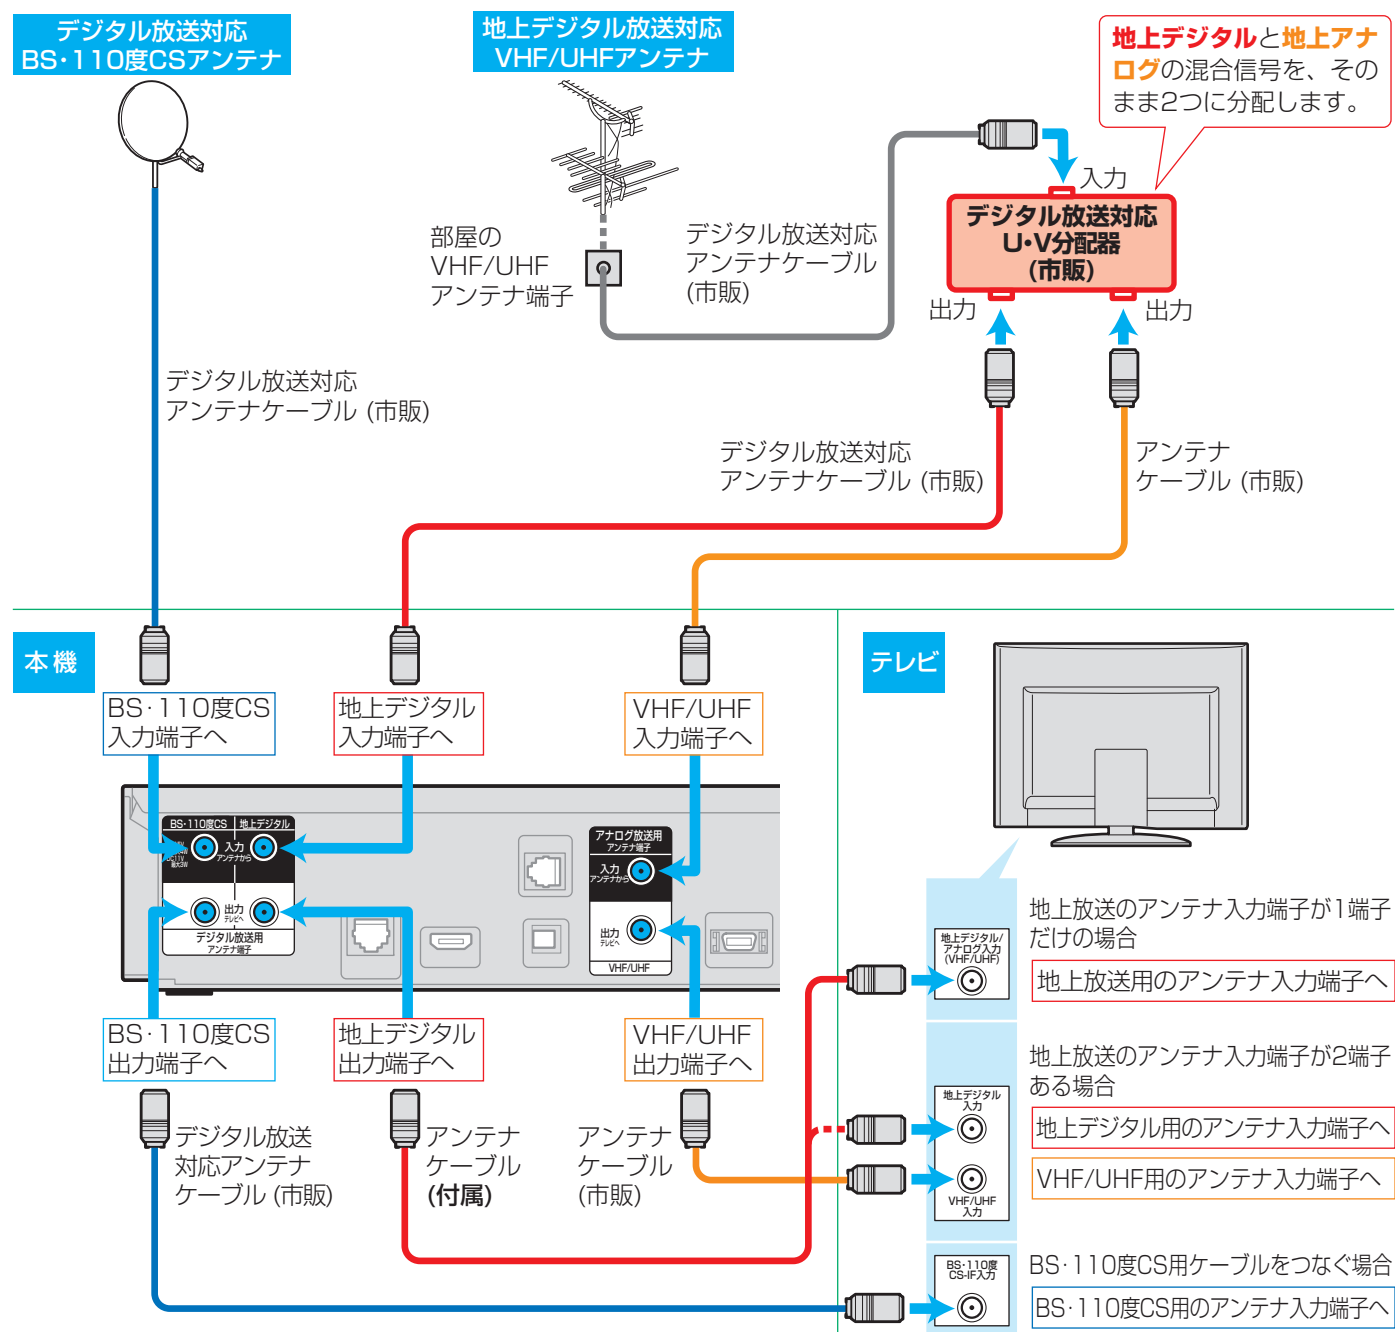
デジタル放送対応
BS・110度CSアンテナ

地上デジタル放送対応
VHF/UHFアンテナ

地上デジタルと地上アナログの混合信号を、そのまま2つに分配します。

入力

デジタル放送対応
U•V分配器
（市販）

出力
出力

部屋の
VHF/UHF
アンテナ端子

デジタル放送対応
アンテナケーブル
（市販）

デジタル放送対応
アンテナケーブル（市販）

デジタル放送対応
アンテナケーブル（市販）

アンテナ
ケーブル（市販）

本 機

テレビ

BS・110度CS
入力端子へ

地上デジタル
入力端子へ

VHF/UHF
入力端子へ

BS・110度CS
地上デジタル
入力
アンテナから
DC11V
最大3W
出力
テレビへ
デジタル放送用
アンテナ端子

アナログ放送用
アンテナ端子
入力
アンテナから
出力
テレビへ
VHF/UHF

BS・110度CS
出力端子へ

地上デジタル
出力端子へ

VHF/UHF
出力端子へ

デジタル放送
対応アンテナ
ケーブル（市販）

アンテナ
ケーブル
（付属）

アンテナ
ケーブル
（市販）

地上デジタル/
アナログ入力
(VHF/UHF)

地上放送のアンテナ入力端子が1端子だけの場合

地上放送用のアンテナ入力端子へ

地上デジタル
入力

VHF/UHF
入力

地上放送のアンテナ入力端子が2端子ある場合

地上デジタル用のアンテナ入力端子へ

VHF/UHF用のアンテナ入力端子へ

BS・110度
CS-IF入力

BS・110度CS用ケーブルをつなぐ場合

BS・110度CS用のアンテナ入力端子へ